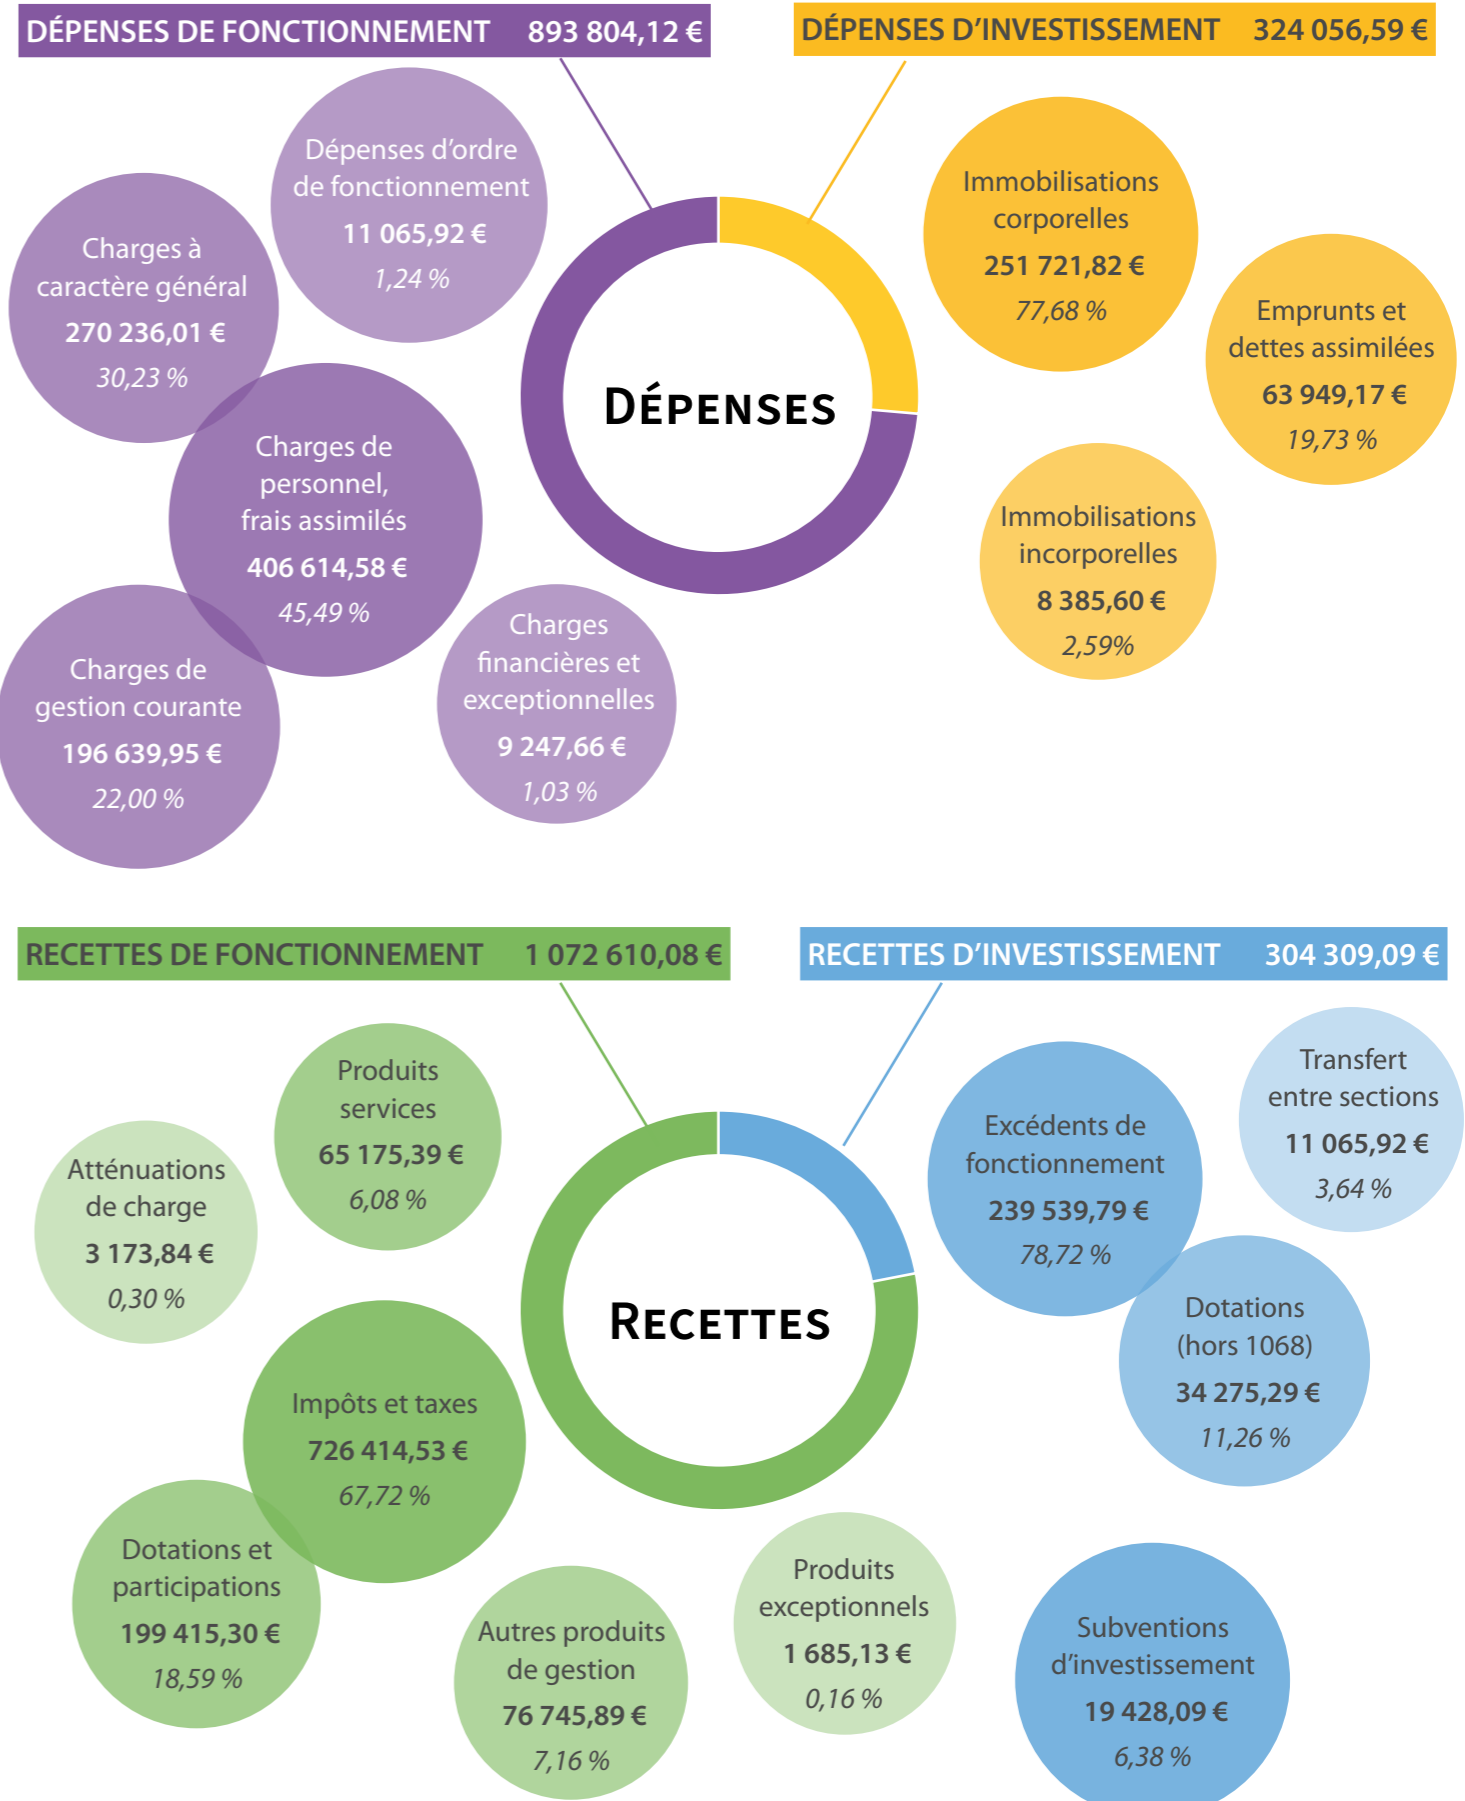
DÉPENSES DE FONCTIONNEMENT 893 804,12 €

DÉPENSES D'INVESTISSEMENT 324 056,59 €

Dépenses d'ordre de fonctionnement
11 065,92 €
1,24 %

Charges à caractère général
270 236,01 €
30,23 %

Charges de personnel, frais assimilés
406 614,58 €
45,49 %

Charges de gestion courante
196 639,95 €
22,00 %

Charges financières et exceptionnelles
9 247,66 €
1,03 %

DÉPENSES

Immobilisations corporelles
251 721,82 €
77,68 %

Emprunts et dettes assimilées
63 949,17 €
19,73 %

Immobilisations incorporelles
8 385,60 €
2,59%

RECETTES DE FONCTIONNEMENT 1 072 610,08 €

RECETTES D'INVESTISSEMENT 304 309,09 €

Produits services
65 175,39 €
6,08 %

Atténuations de charge
3 173,84 €
0,30 %

Impôts et taxes
726 414,53 €
67,72 %

Dotations et participations
199 415,30 €
18,59 %

Autres produits de gestion
76 745,89 €
7,16 %

Produits exceptionnels
1 685,13 €
0,16 %

RECETTES

Excédents de fonctionnement
239 539,79 €
78,72 %

Transfert entre sections
11 065,92 €
3,64 %

Dotations (hors 1068)
34 275,29 €
11,26 %

Subventions d'investissement
19 428,09 €
6,38 %